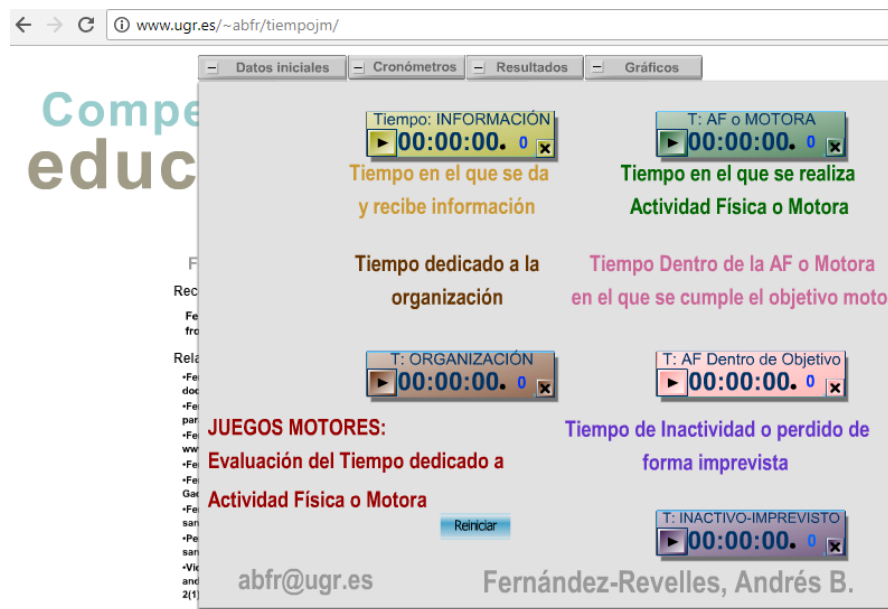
www.ugr.es/~abfr/tiempojm/

Datos iniciales | Cronómetros | Resultados | Gráficos

Compe
educ

F
Rec
Fe
fro
Rela
•Fe
doc
•Fe
par
•Fe
ww
•Fe
•Fe
Gac
•Fe
san
•Pe
san
•Vic
and
2(1)

Tiempo: INFORMACIÓN
00:00:00. 0

Tiempo en el que se da y recibe información

T: AF o MOTORA
00:00:00. 0

Tiempo en el que se realiza Actividad Física o Motora

Tiempo dedicado a la organización

Tiempo Dentro de la AF o Motora en el que se cumple el objetivo moto

T: ORGANIZACIÓN
00:00:00. 0

T: AF Dentro de Objetivo
00:00:00. 0

JUEGOS MOTORES:
Evaluación del Tiempo dedicado a Actividad Física o Motora

Tiempo de Inactividad o perdido de forma imprevista

Reiniciar

T: INACTIVO-IMPREVISTO
00:00:00. 0

abfr@ugr.es

Fernández-Revelles, Andrés B.